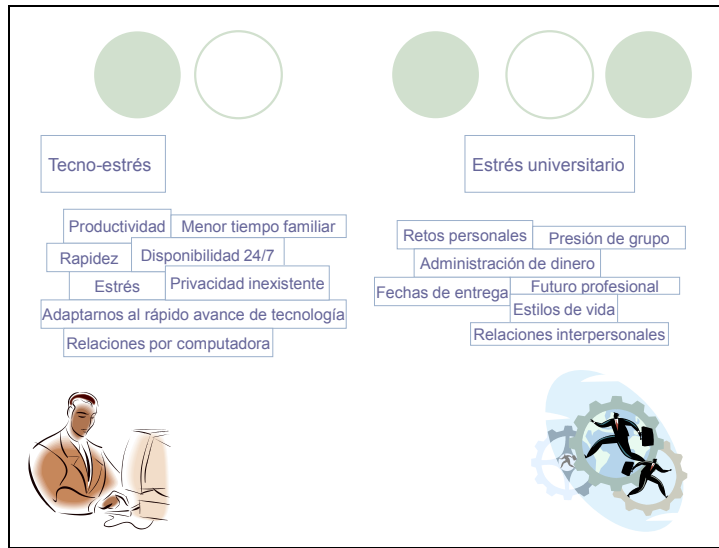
Tecno-estrés

Productividad
Menor tiempo familiar
Rapidez
Disponibilidad 24/7
Estrés
Privacidad inexistente
Adaptarnos al rápido avance de tecnología
Relaciones por computadora

Estrés universitario

Retos personales
Presión de grupo
Administración de dinero
Fechas de entrega
Futuro profesional
Estilos de vida
Relaciones interpersonales